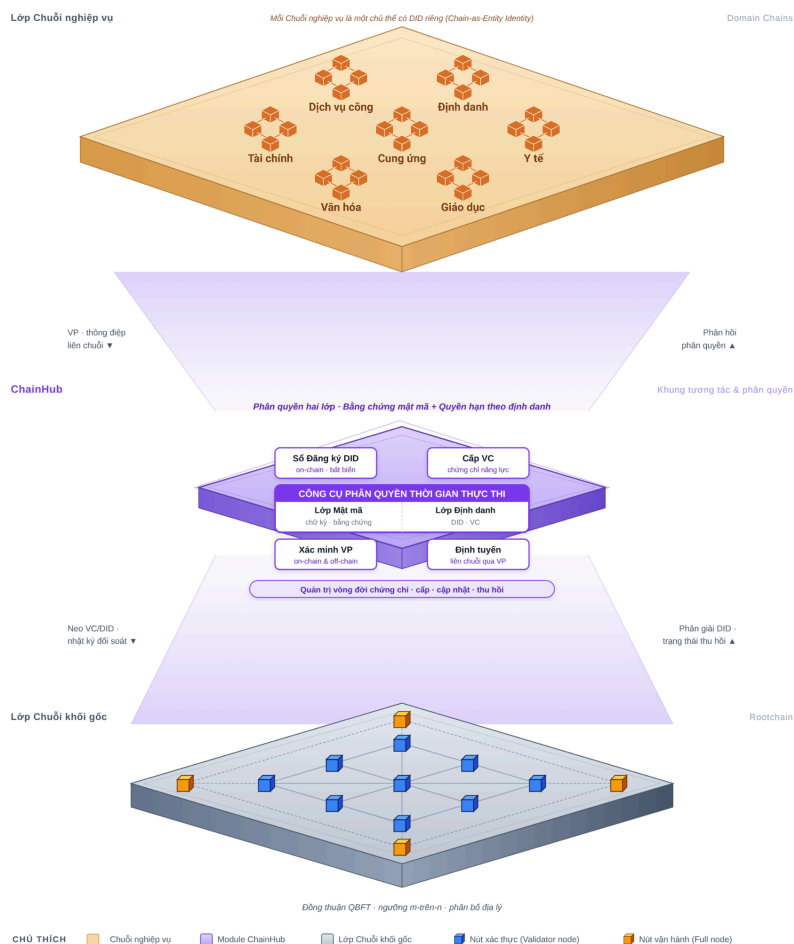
Lớp Chuỗi nghiệp vụ

Mỗi Chuỗi nghiệp vụ là một chủ thể có DID riêng (Chain-as-Entity Identity)

Domain Chains

Dịch vụ công

Định danh

Tài chính

Cung ứng

Y tế

Văn hóa

Giáo dục

VP · thông điệp liên chuỗi ▼

Phản hồi phân quyền ▲

ChainHub

Khung tương tác & phân quyền

Phân quyền hai lớp · Bằng chứng mật mã + Quyền hạn theo định danh

Sổ Đăng ký DID
on-chain · bất biến

Cấp VC
chứng chỉ năng lực

CÔNG CỤ PHÂN QUYỀN THỜI GIAN THỰC THI

Lớp Mật mã
chữ ký · bằng chứng

Lớp Định danh
DID · VC

Xác minh VP
on-chain & off-chain

Định tuyến
liên chuỗi qua VP

Quản trị vòng đời chứng chỉ · cấp · cập nhật · thu hồi

Neo VC/DID · nhật ký đối soát ▼

Phân giải DID · trạng thái thu hồi ▲

Lớp Chuỗi khối gốc

Rootchain

Đồng thuận QBFT · ngưỡng m-trên-n · phân bố địa lý

CHÚ THÍCH

Chuỗi nghiệp vụ

Module ChainHub

Lớp Chuỗi khối gốc

Nút xác thực (Validator node)

Nút vận hành (Full node)